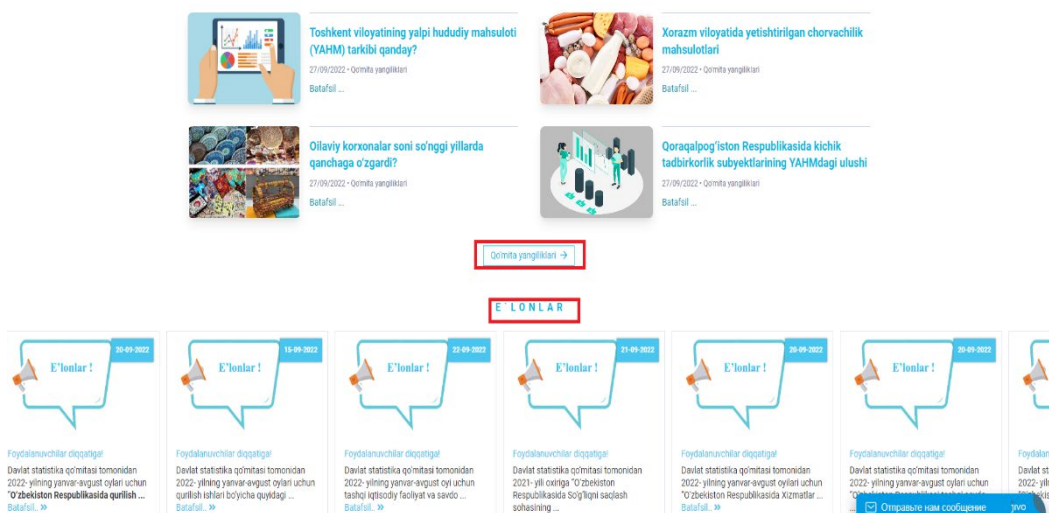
Toshkent viloyatining yalpi hududiy mahsuloti (YAHM) tarkibi qanday?
27/09/2022 • Qo'mita yangiliklari
Batafsil ...

Xorazm viloyatida yetishtirilgan chorvachilik mahsulotlari
27/09/2022 • Qo'mita yangiliklari
Batafsil ...

Oilaviy korxonalar soni so'nggi yillarda qanchaga o'zgardi?
27/09/2022 • Qo'mita yangiliklari
Batafsil ...

Qoraqalpog'iston Respublikasida kichik tadbirkorlik subyektlarining YAHMdagi ulushi
27/09/2022 • Qo'mita yangiliklari
Batafsil ...

Qo'mita yangiliklari →

E`LONLAR

20-09-2022
E'lonlar !
Foydalanuvchilar diqqatiga!
Davlat statistika qo'mitasi tomonidan 2022- yilning yanvar-avgust oylari uchun "O'zbekiston Respublikasida qurilish ...
Batafsil.. »

15-09-2022
E'lonlar !
Foydalanuvchilar diqqatiga!
Davlat statistika qo'mitasi tomonidan 2022- yilning yanvar-avgust oylari uchun qurilish ishlari bo'yicha quyidagi ...
Batafsil.. »

22-09-2022
E'lonlar !
Foydalanuvchilar diqqatiga!
Davlat statistika qo'mitasi tomonidan 2022- yilning yanvar-avgust oyi uchun tashqi iqtisodiy faoliyat va savdo ...
Batafsil.. »

21-09-2022
E'lonlar !
Foydalanuvchilar diqqatiga!
Davlat statistika qo'mitasi tomonidan 2021- yili oxiriga "O'zbekiston Respublikasida Sog'liqni saqlash sohasining ...

20-09-2022
E'lonlar !
Foydalanuvchilar diqqatiga!
Davlat statistika qo'mitasi tomonidan 2022- yilning yanvar-avgust oylari uchun "O'zbekiston Respublikasida Xizmatlar ...
Batafsil.. »

20-09-2022
E'lonlar !
Foydalanuvchilar diqqatiga!
Davlat statistika qo'mitasi tomonidan 2022- yilning yanvar-avgust oylari uchun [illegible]

Foydal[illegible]
Davlat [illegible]

Отправьте нам сообщение